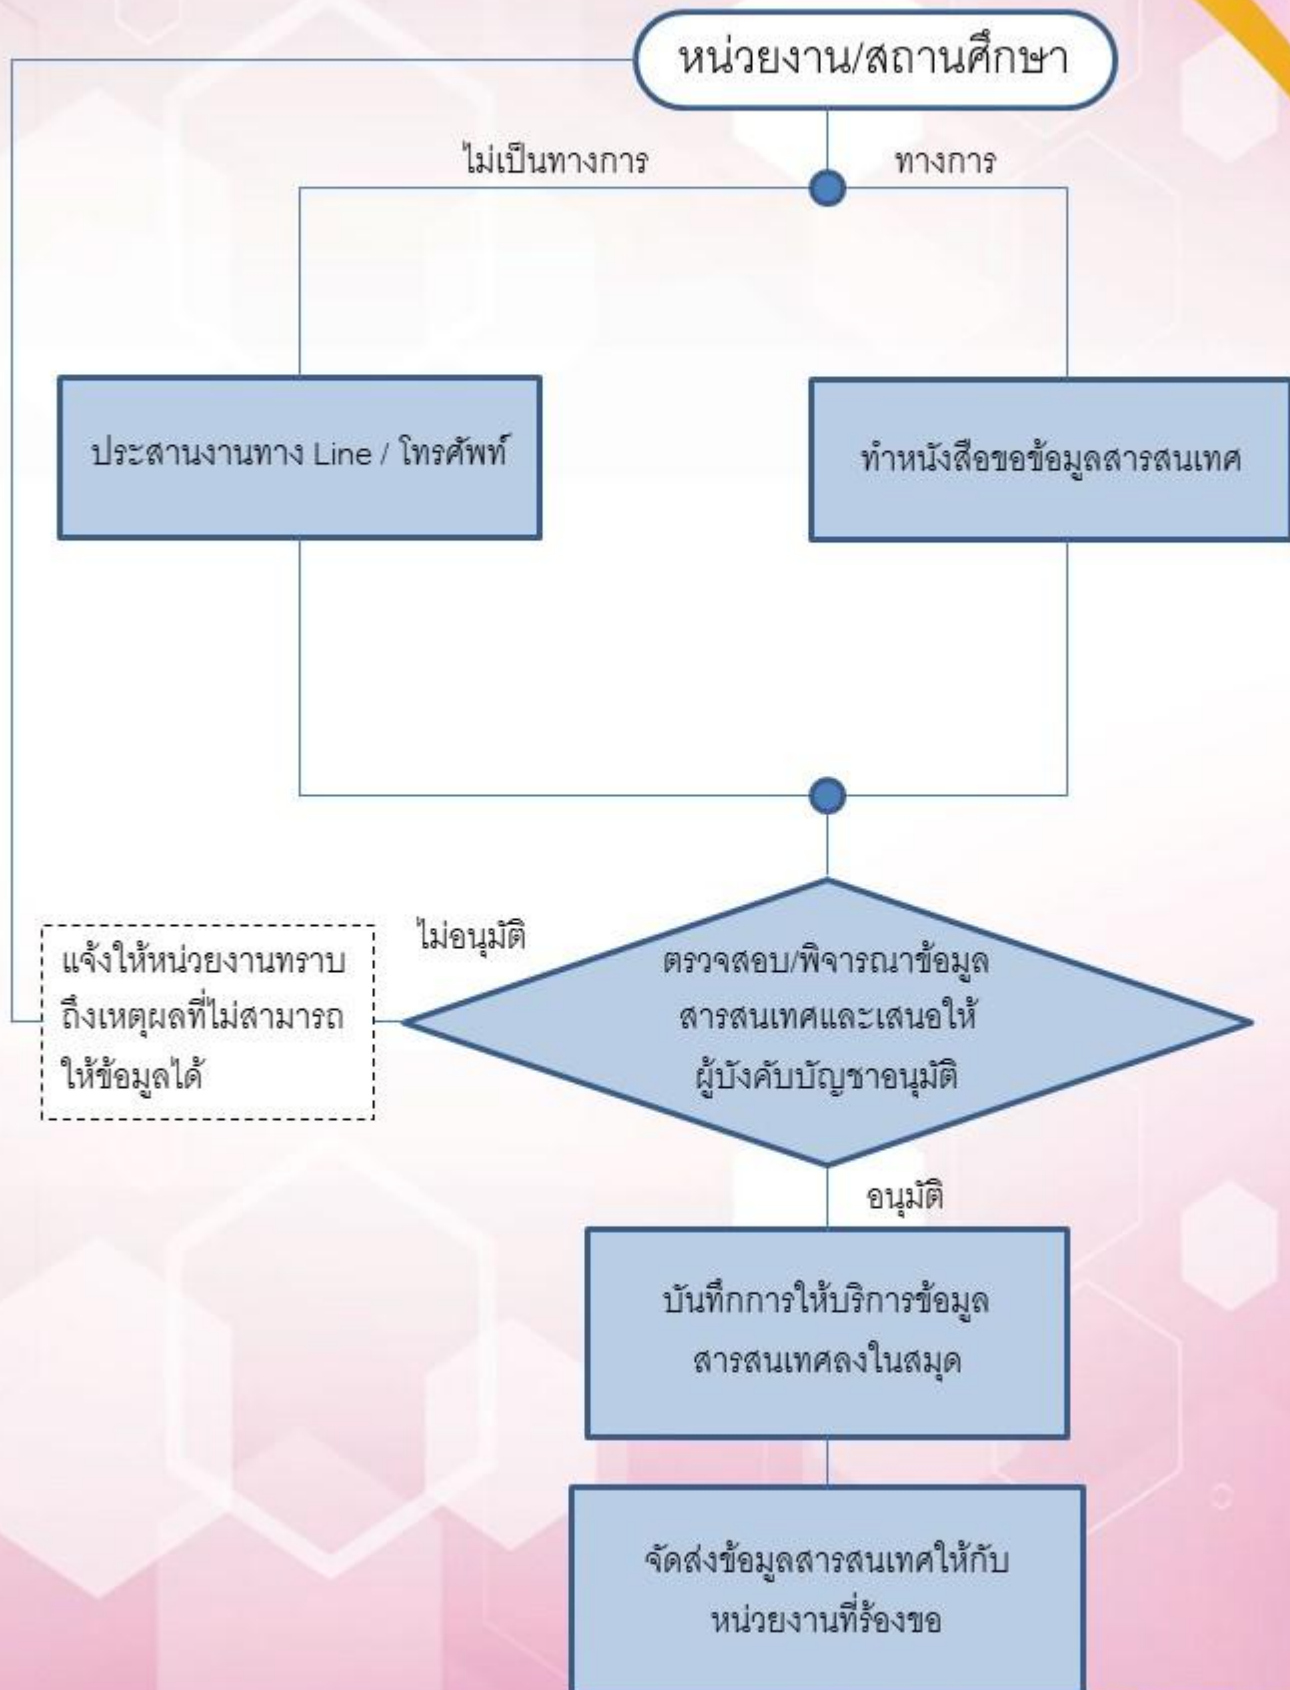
หน่วยงาน/สถานศึกษา

ไม่เป็นทางการ

ทางการ

ประสานงานทาง Line / โทรศัพท์

ทำหนังสือขอข้อมูลสารสนเทศ

ไม่อนุมัติ

แจ้งให้หน่วยงานทราบถึงเหตุผลที่ไม่สามารถให้ข้อมูลได้

ตรวจสอบ/พิจารณาข้อมูลสารสนเทศและเสนอให้ผู้บังคับบัญชาอนุมัติ

อนุมัติ

บันทึกการให้บริการข้อมูลสารสนเทศลงในสมุด

จัดส่งข้อมูลสารสนเทศให้กับหน่วยงานที่ร้องขอ